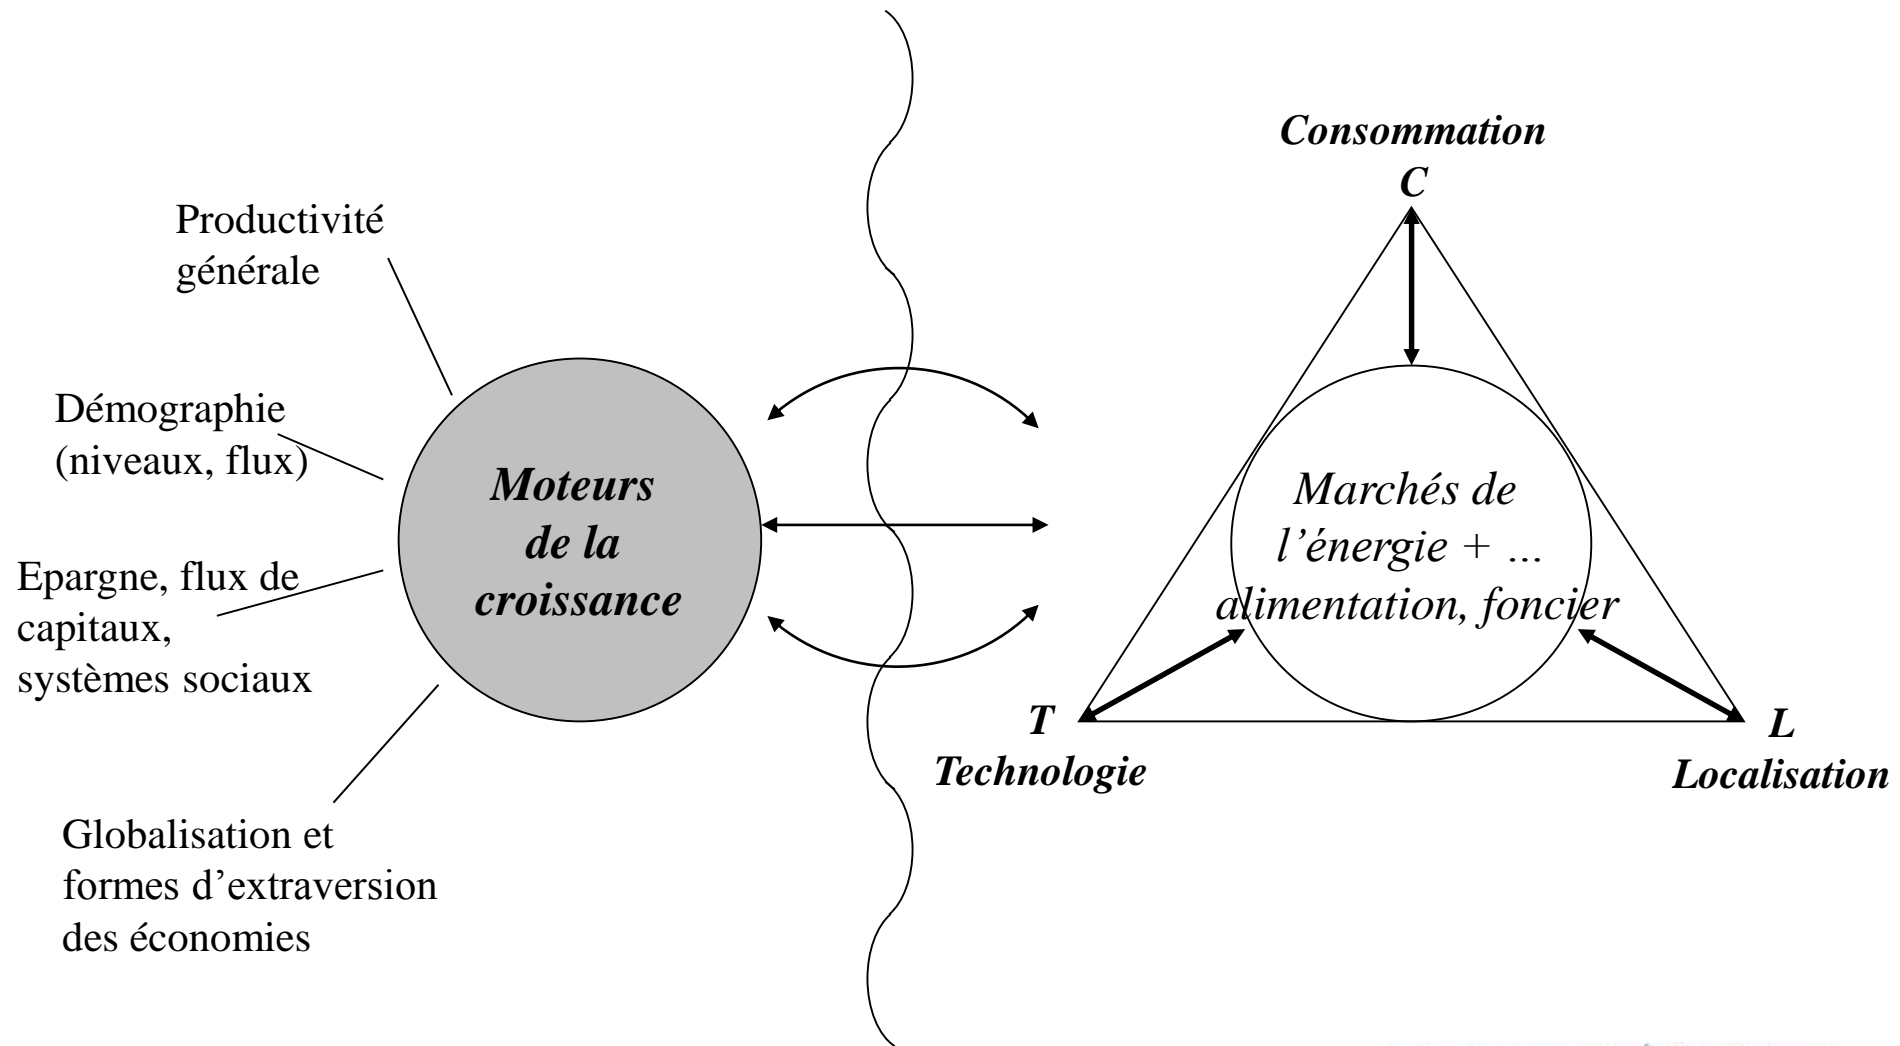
Productivité générale

Démographie (niveaux, flux)

Epargne, flux de capitaux, systèmes sociaux

Globalisation et formes d’extraversion des économies

Moteurs de la croissance

Consommation
C

Marchés de l’énergie + ... alimentation, foncier

T
Technologie

L
Localisation